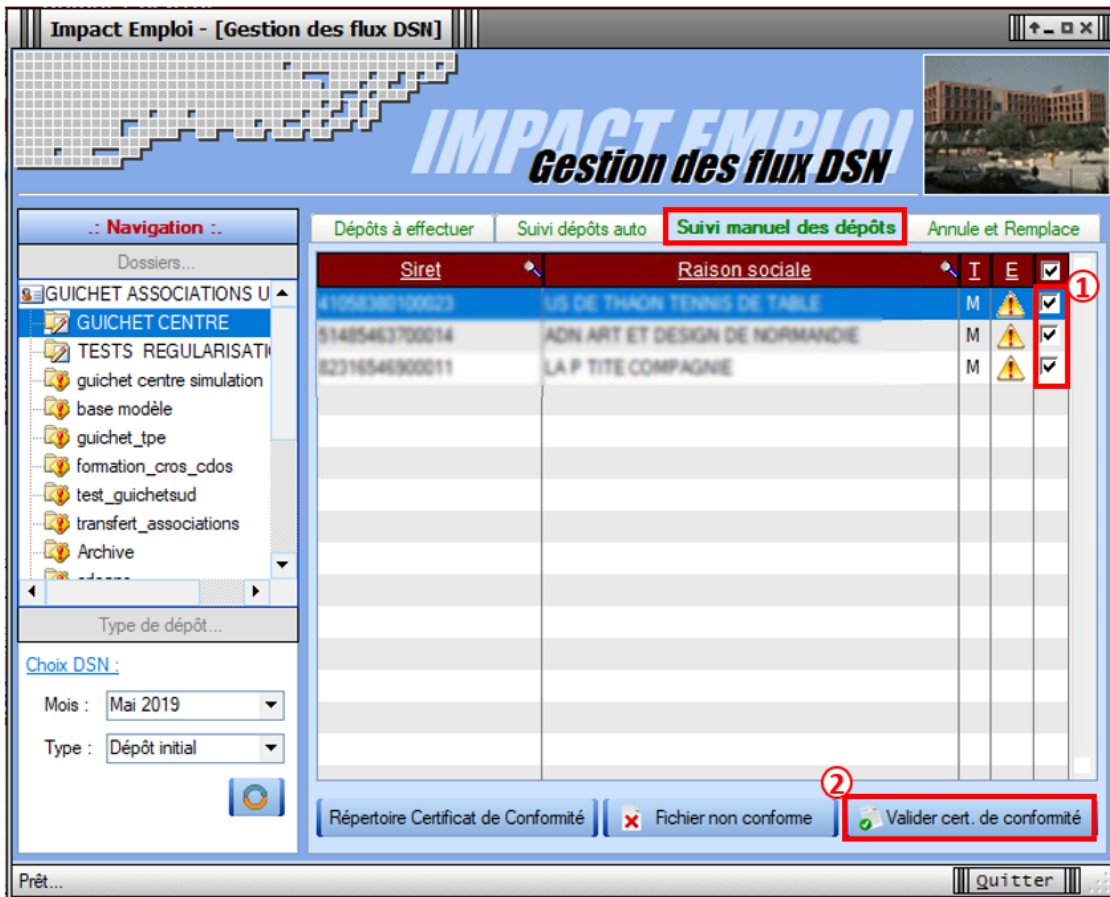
Impact Emploi - [Gestion des flux DSN]

IMPACT EMPLOI
Gestion des flux DSN

.: Navigation :.

Dossiers...

GUICHET ASSOCIATIONS U
GUICHET CENTRE
TESTS REGULARISATI
guichet centre simulation
base modèle
guichet_tpe
formation_cros_cdos
test_guichetsud
transfert_associations
Archive

Type de dépôt...

Choix DSN :

Mois : Mai 2019

Type : Dépôt initial

Dépôts à effectuer | Suivi dépôts auto | Suivi manuel des dépôts | Annule et Remplace

| Siret | Raison sociale | T | E | ☑ |
|---|---|---|---|---|
| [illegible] | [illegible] | M | | ☑ |
| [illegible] | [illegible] | M | | ☑ |
| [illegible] | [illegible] | M | | ☑ |

①

②

Répertoire Certificat de Conformité | Fichier non conforme | Valider cert. de conformité

Prêt...

Quitter